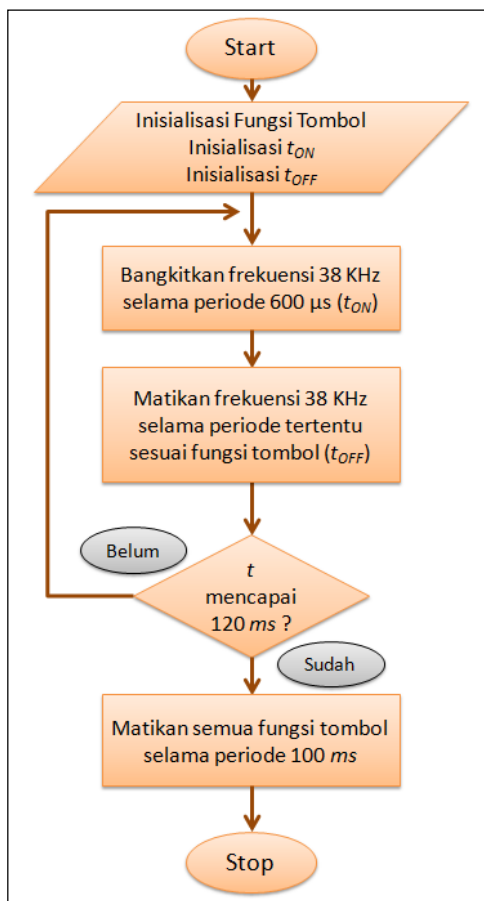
Start

Inisialisasi Fungsi Tombol
Inisialisasi $t_{ON}$
Inisialisasi $t_{OFF}$

Bangkitkan frekuensi 38 KHz selama periode 600 μs ($t_{ON}$)

Matikan frekuensi 38 KHz selama periode tertentu sesuai fungsi tombol ($t_{OFF}$)

Belum

$t$ mencapai 120 $ms$ ?

Sudah

Matikan semua fungsi tombol selama periode 100 $ms$

Stop